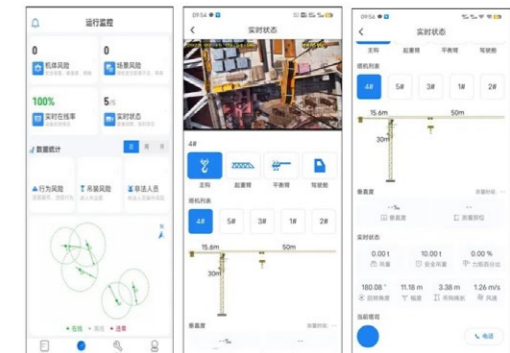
运行监控

0
机体风险

0
场景风险

100%
实时在线率

5
实时状态

数据统计

行为风险

吊装风险

非法人员

09:54

实时状态

4#

主构

起重臂

平衡臂

驾驶舱

塔机列表

4#

5#

3#

1#

2#

15.6m

50m

30m

垂直度

09:54

实时状态

主构

起重臂

平衡臂

驾驶舱

塔机列表

4#

5#

3#

1#

2#

15.6m

50m

30m

垂直度

垂直度

数据报位

实时状态

0.00 t

10.00 t

0.00 %

180.08 °

11.18 m

3.38 m

1.26 m/s

当前塔司

电话